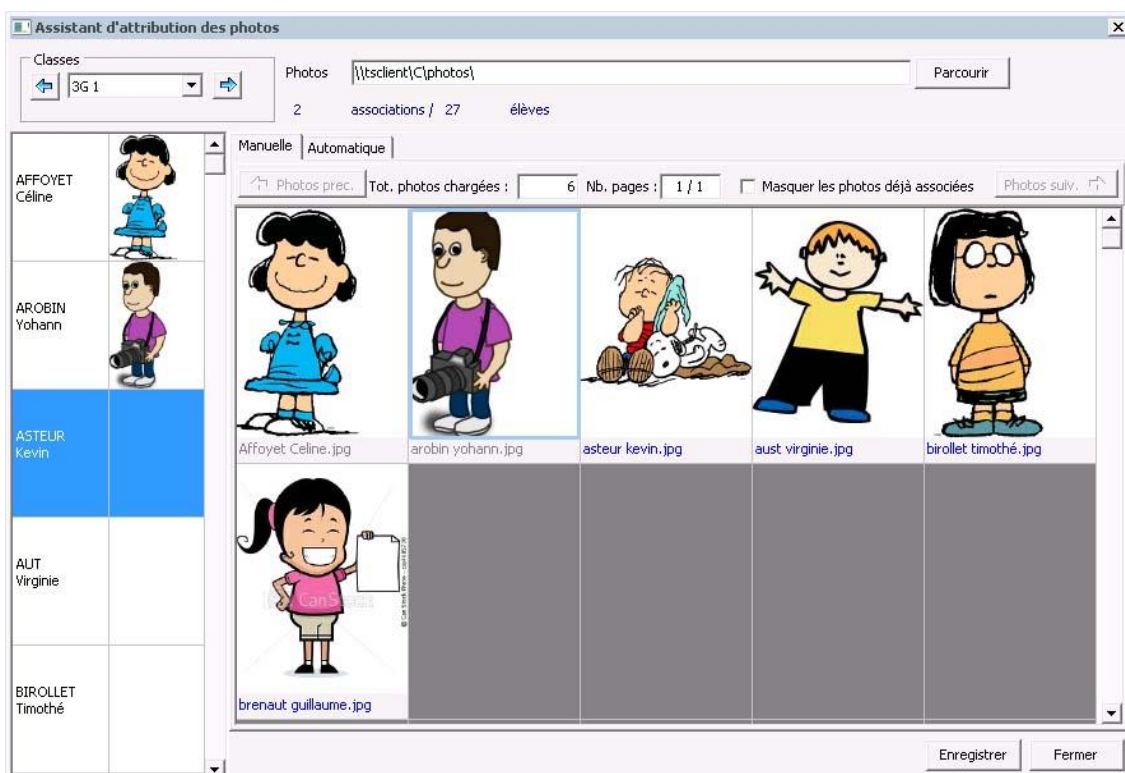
Assistant d'attribution des photos

Classes
3G 1

Photos \\tsclient\C\photos\
Parcourir

2 associations / 27 élèves

AFFOYET
Céline

AROBIN
Yohann

ASTEUR
Kevin

AUT
Virginie

BIROLLET
Timothé

Manuelle
Automatique

Photos prec.
Tot. photos chargées : 6
Nb. pages : 1 / 1
Masquer les photos déjà associées
Photos suiv.

Affoyet Celine.jpg
arobin yohann.jpg
asteur kevin.jpg
aust virginie.jpg
birollet timothé.jpg
brenaut guillaume.jpg

Enregistrer
Fermer